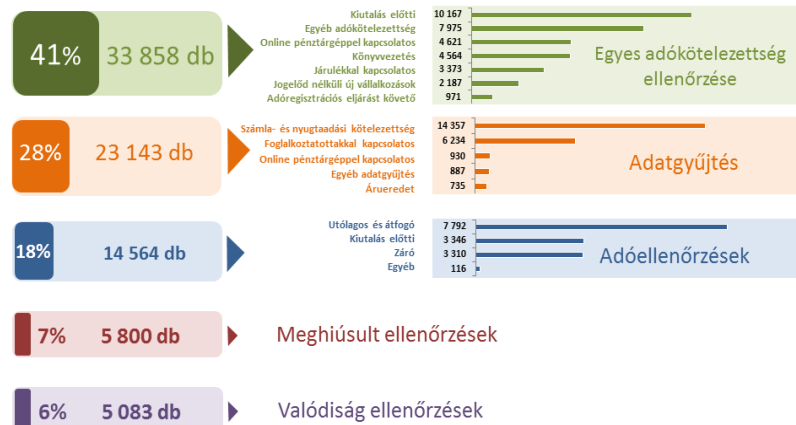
41% 33 858 db

Kiutalás előtti 10 167
Egyéb adókötelezettség 7 975
Online pénztárgéppel kapcsolatos 4 621
Könyvvezetés 4 564
Járulékkal kapcsolatos 3 373
Jogelőd nélküli új vállalkozások 2 187
Adóregisztrációs eljárást követő 971

Egyes adókötelezettség ellenőrzése

28% 23 143 db

Számla- és nyugtaadási kötelezettség 14 357
Foglalkoztatottakkal kapcsolatos 6 234
Online pénztárgéppel kapcsolatos 930
Egyéb adatgyűjtés 887
Árueredet 735

Adatgyűjtés

18% 14 564 db

Utólagos és átfogó 7 792
Kiutalás előtti 3 346
Záró 3 310
Egyéb 116

Adóellenőrzések

7% 5 800 db

Meghiúsult ellenőrzések

6% 5 083 db

Valódiság ellenőrzések